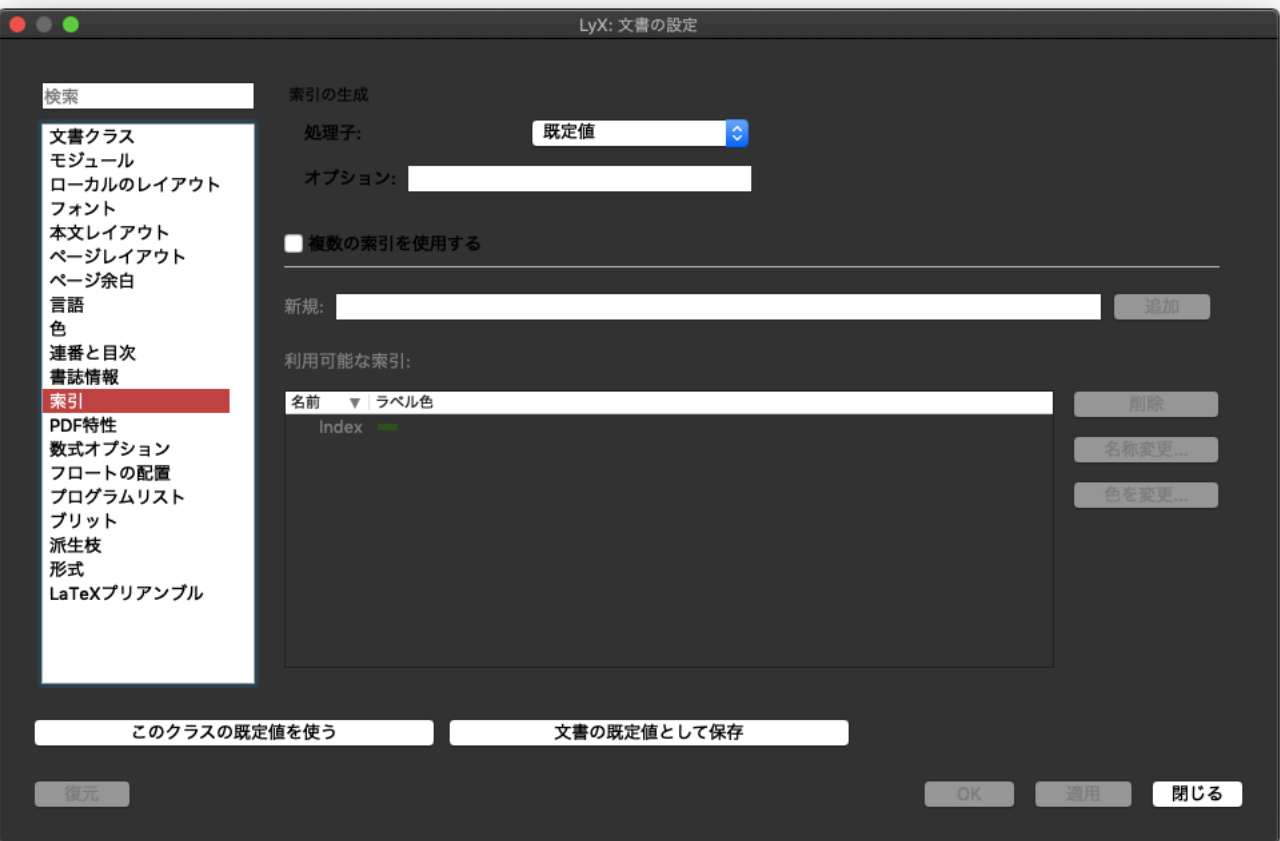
LyX: 文書の設定

検索

文書クラス
モジュール
ローカルのレイアウト
フォント
本文レイアウト
ページレイアウト
ページ余白
言語
色
連番と目次
書誌情報
索引
PDF特性
数式オプション
フロートの配置
プログラムリスト
ブリット
派生枝
形式
LaTeXプリアンブル

索引の生成
処理子: 既定値
オプション:

複数の索引を使用する

新規:
追加

利用可能な索引:

| 名前 | ラベル色 |
|---|---|
| Index | |

削除
名称変更...
色を変更...

このクラスの既定値を使う
文書の既定値として保存

復元
OK
適用
閉じる